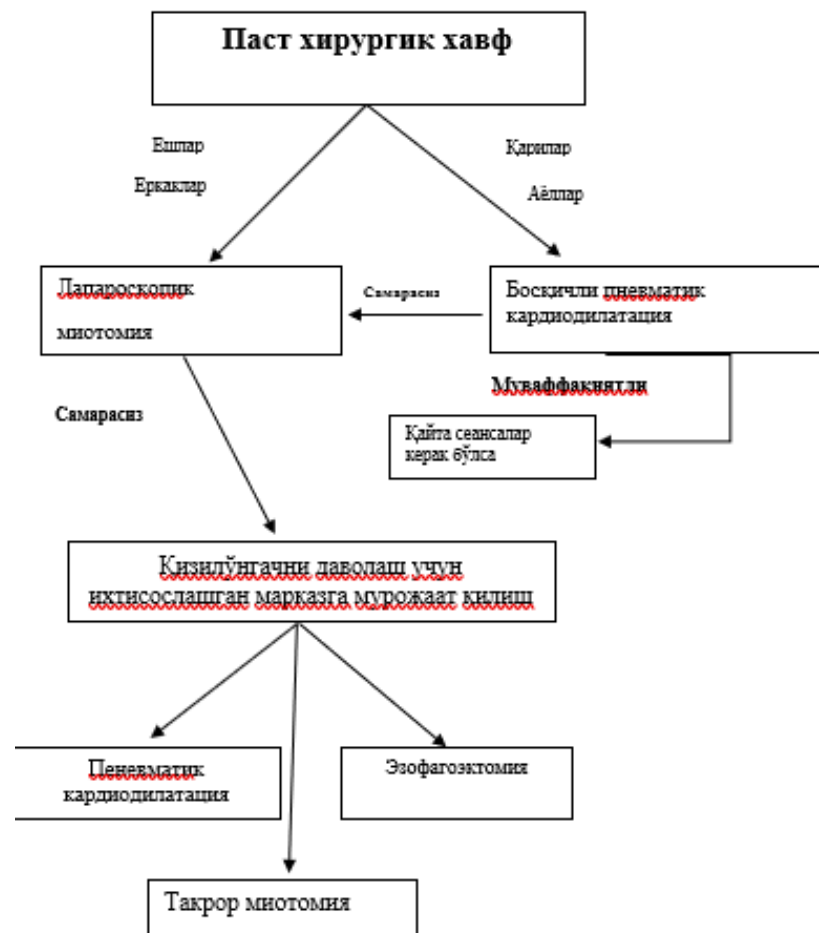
Паст хирургик хавф

Ёшлар

Эркаклар

Қарилар

Аёллар

Лапароскопик миотомия

Самарасиз

Босқичли пневматик кардиодилатация

Муваффакиятли

Қайта сеансалар керак бўлса

Самарасиз

Қизилўнгачни даволаш учун ихтисослашган марказга мурожаат қилиш

Пеневматик кардиодилатация

Эзофагоэктомия

Такрор миотомия